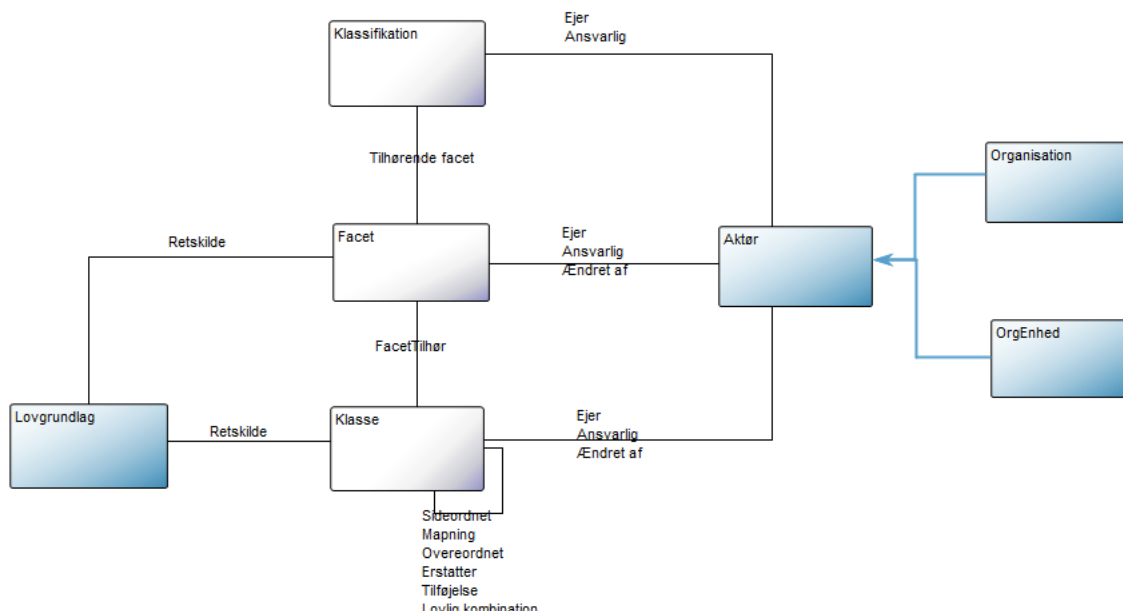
Klassifikation

Ejer
Ansvarlig

Tilhørende facet

Organisation

Retskilde

Facet

Ejer
Ansvarlig
Ændret af

Aktør

FacetTilhør

OrgEnhed

Lovgrundlag

Retskilde

Klasse

Ejer
Ansvarlig
Ændret af

Sideordnet
Mapning
Overeordnet
Erstatter
Tilføjelse
Lovlig kombination